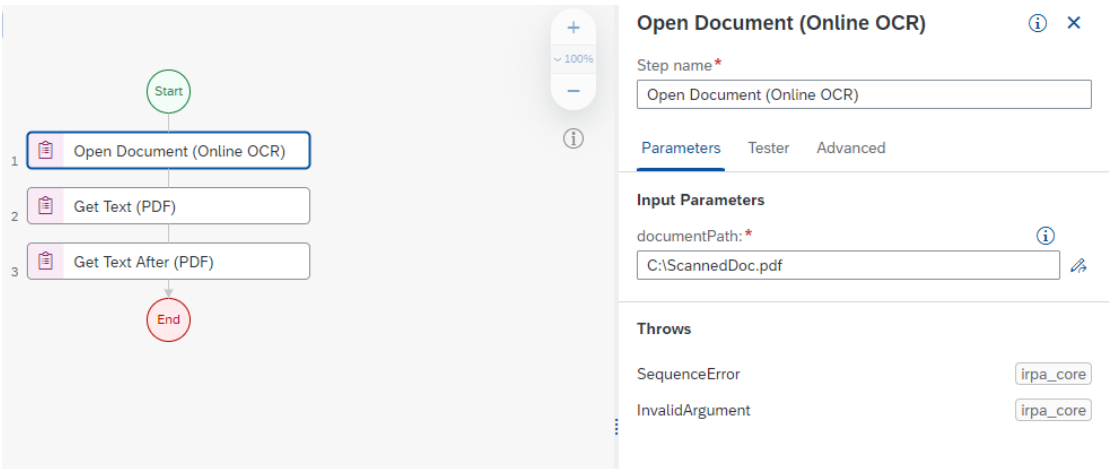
Start

1 Open Document (Online OCR)

2 Get Text (PDF)

3 Get Text After (PDF)

End

+
100%
−

Open Document (Online OCR)

Step name*
Open Document (Online OCR)

Parameters Tester Advanced

Input Parameters

documentPath:*
C:\ScannedDoc.pdf

Throws

SequenceError irpa_core

InvalidArgument irpa_core